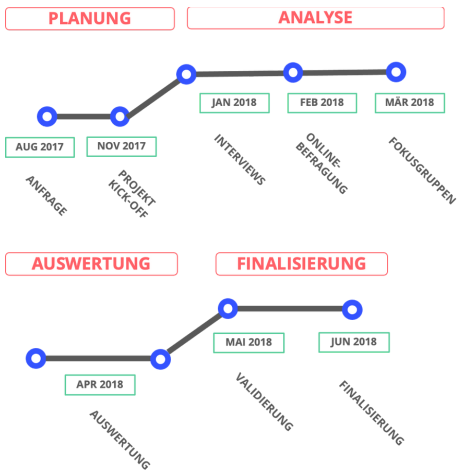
PLANUNG

ANALYSE

AUG 2017

NOV 2017

JAN 2018

FEB 2018

MÄR 2018

ANFRAGE

PROJEKT KICK-OFF

INTERVIEWS

ONLINE-BEFRAGUNG

FOKUSGRUPPEN

AUSWERTUNG

FINALISIERUNG

APR 2018

MAI 2018

JUN 2018

AUSWERTUNG

VALIDIERUNG

FINALISIERUNG